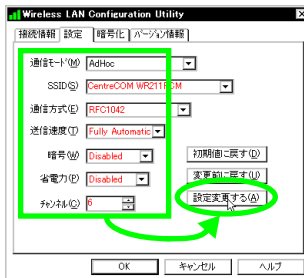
Wireless LAN Configuration Utility

接続情報 設定 暗号化 バージョン情報

通信モード(M) AdHoc

SSID(S) CentreCOM WR211PCM

通信方式(E) RFC1042

送信速度(T) Fully Automatic

暗号(W) Disabled

省電力(P) Disabled

チャンネル(C) 6

初期値に戻す(D)

変更前に戻す(U)

設定変更する(A)

OK キャンセル ヘルプ